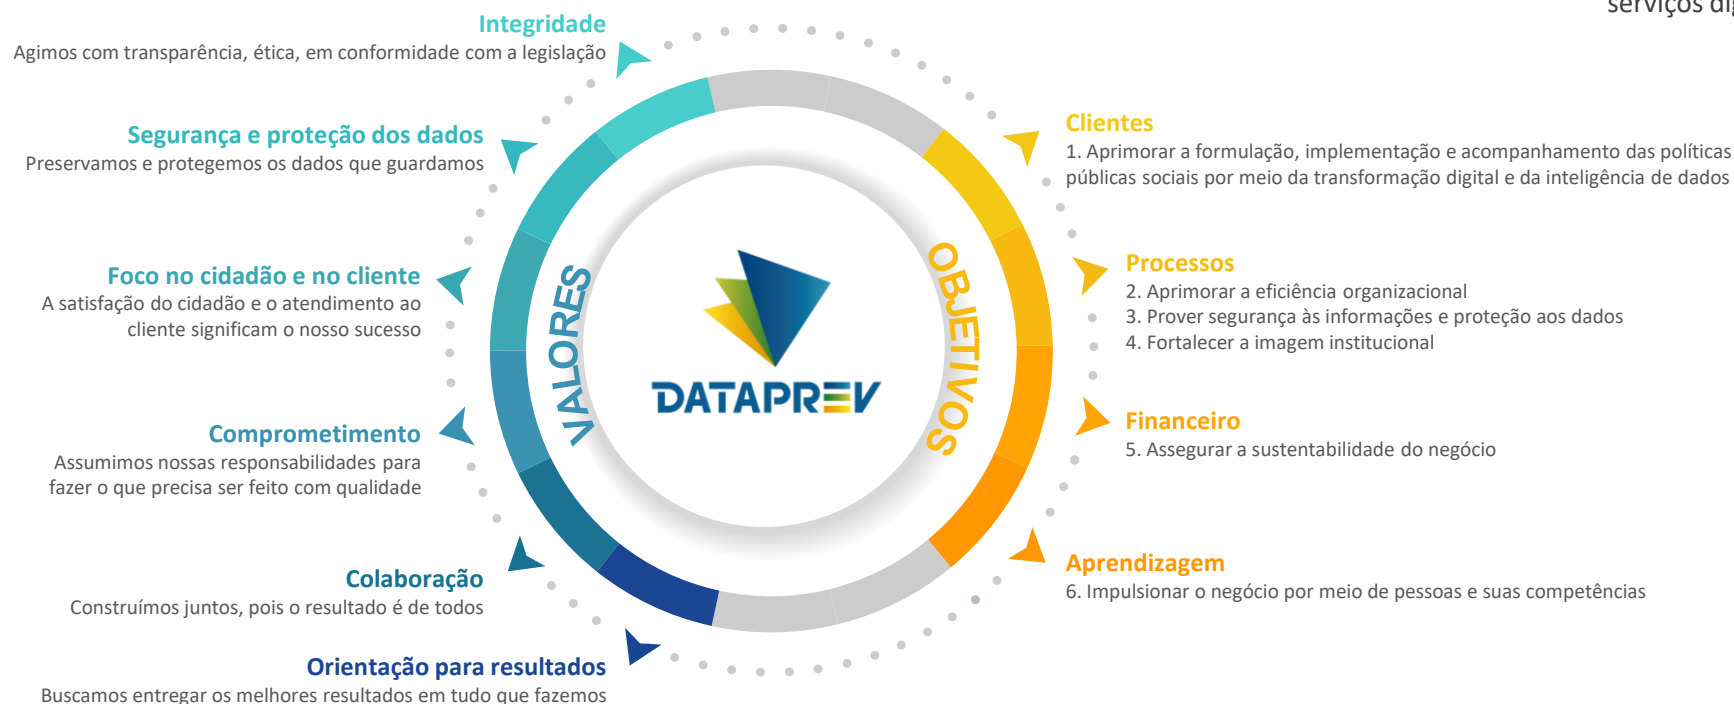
serviços di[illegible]

Integridade
Agimos com transparência, ética, em conformidade com a legislação

Segurança e proteção dos dados
Preservamos e protegemos os dados que guardamos

Foco no cidadão e no cliente
A satisfação do cidadão e o atendimento ao cliente significam o nosso sucesso

Comprometimento
Assumimos nossas responsabilidades para fazer o que precisa ser feito com qualidade

Colaboração
Construímos juntos, pois o resultado é de todos

Orientação para resultados
Buscamos entregar os melhores resultados em tudo que fazemos

VALORES

DATAPREV

OBJETIVOS

Clientes
1. Aprimorar a formulação, implementação e acompanhamento das políticas públicas sociais por meio da transformação digital e da inteligência de dados

Processos
2. Aprimorar a eficiência organizacional
3. Prover segurança às informações e proteção aos dados
4. Fortalecer a imagem institucional

Financeiro
5. Assegurar a sustentabilidade do negócio

Aprendizagem
6. Impulsionar o negócio por meio de pessoas e suas competências